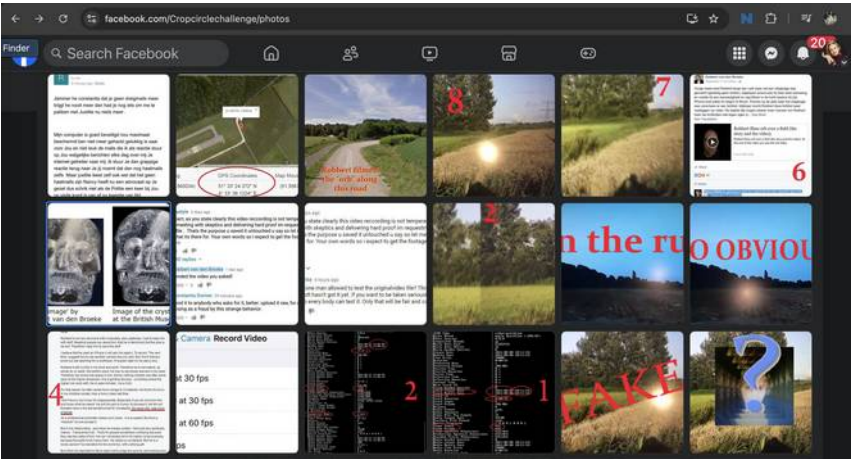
facebook.com/Cropcirclechallenge/photos

Finder

Search Facebook

20

Jammer he commenta dat je geen dialogen meer krijgt na nooit meer dan hoe je nog iets van mij publiek met. Juistje nu mets meer

Mijn computer is goed beveiligd tou maximaal beschermd ben niet meer gehackt geweest

GPS Coordinates

51° 20' 24.072" N

51° 35' 19.1244" E

Robbert filmed 'by' walk' along this road

8

7

6

2

n the ru

O OBVIOU

Image' by van den Broeke

Image of the cryst at the British Mus

Camera Record Video

at 30 fps

at 30 fps

at 60 fps

4

2

1

FAKE

?